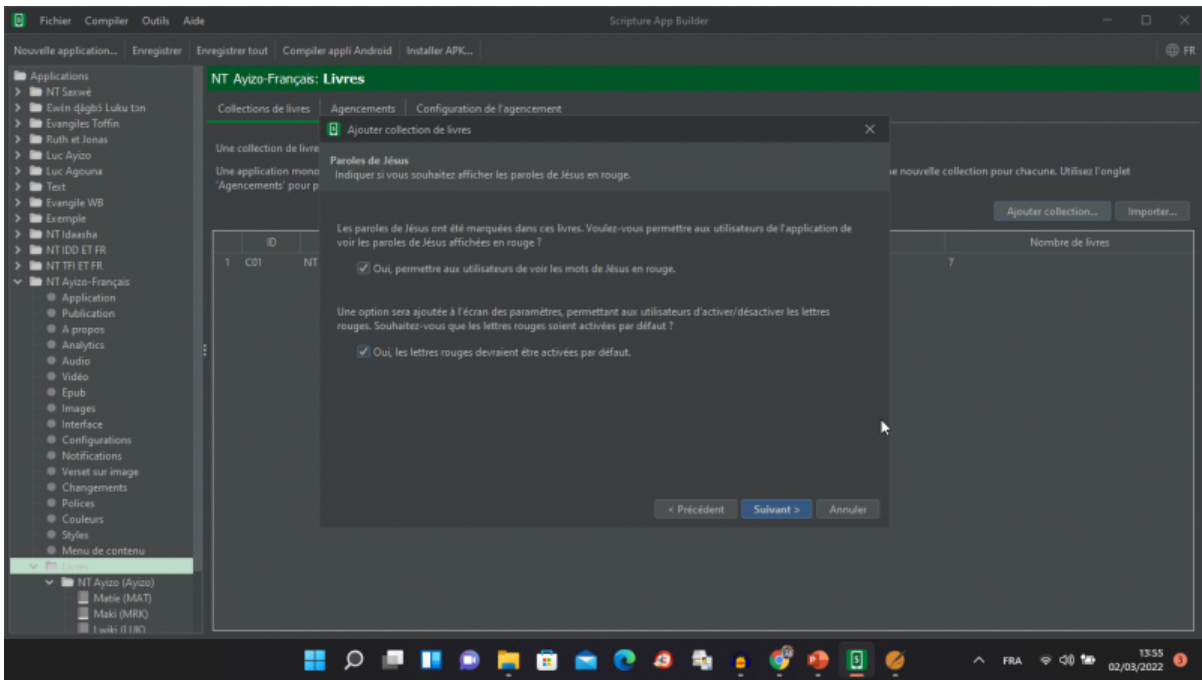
Fichier Compiler Outils Aide

Scripture App Builder

Nouvelle application... Enregistrer Enregistrer tout Compiler appli Android Installer APK...

FR

Applications
NT Sexwè
Ewèn ɖàgbɔ̀ Luku tɔn
Evangiles Toffin
Ruth et Jonas
Luc Ayizo
Luc Agouna
Text
Evangile WB
Exemple
NT Idaasha
NT IDD ET FR
NT TFI ET FR
NT Ayizo-Français
Application
Publication
A propos
Analytics
Audio
Vidéo
Epub
Images
Interface
Configurations
Notifications
Verset sur image
Changements
Polices
Couleurs
Styles
Menu de contenu
Livres
NT Ayizo (Ayizo)
Matie (MAT)
Maki (MRK)
Luwiki (LUK)

NT Ayizo-Français: Livres

Collections de livres Agencements Configuration de l'agencement

Une collection de livre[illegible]

Une application mono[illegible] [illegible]e nouvelle collection pour chacune. Utilisez l'onglet 'Agencements' pour p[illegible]

Ajouter collection... Importer...

| | ID | | Nombre de livres |
|---|---|---|---|
| 1 | C01 | NT | 7 |

Ajouter collection de livres

Paroles de Jésus
Indiquer si vous souhaitez afficher les paroles de Jésus en rouge.

Les paroles de Jésus ont été marquées dans ces livres. Voulez-vous permettre aux utilisateurs de l'application de voir les paroles de Jésus affichées en rouge ?

Oui, permettre aux utilisateurs de voir les mots de Jésus en rouge.

Une option sera ajoutée à l'écran des paramètres, permettant aux utilisateurs d'activer/désactiver les lettres rouges. Souhaitez-vous que les lettres rouges soient activées par défaut ?

Oui, les lettres rouges devraient être activées par défaut.

< Précédent Suivant > Annuler

FRA 13:55 02/03/2022 3